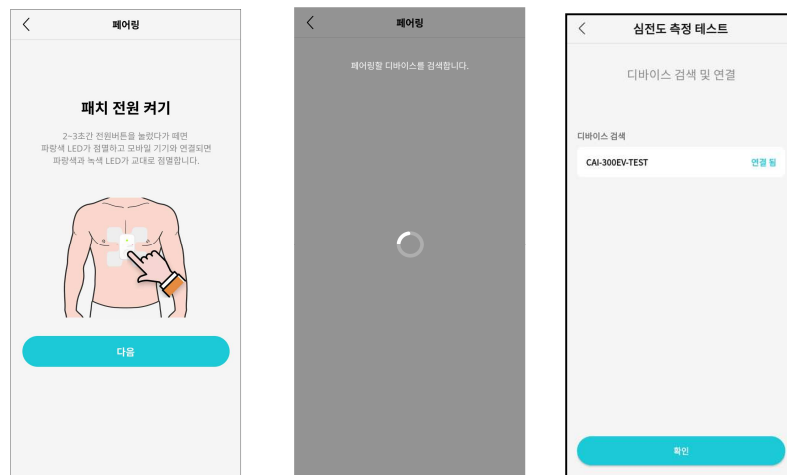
페어링

패치 전원 켜기

2~3초간 전원버튼을 눌렀다가 떼면 파랑색 LED가 점멸하고 모바일 기기와 연결되면 파랑색과 녹색 LED가 교대로 점멸합니다.

다음

페어링

페어링할 디바이스를 검색합니다.

심전도 측정 테스트

디바이스 검색 및 연결

디바이스 검색

CAI-300EV-TEST

연결 됨

확인